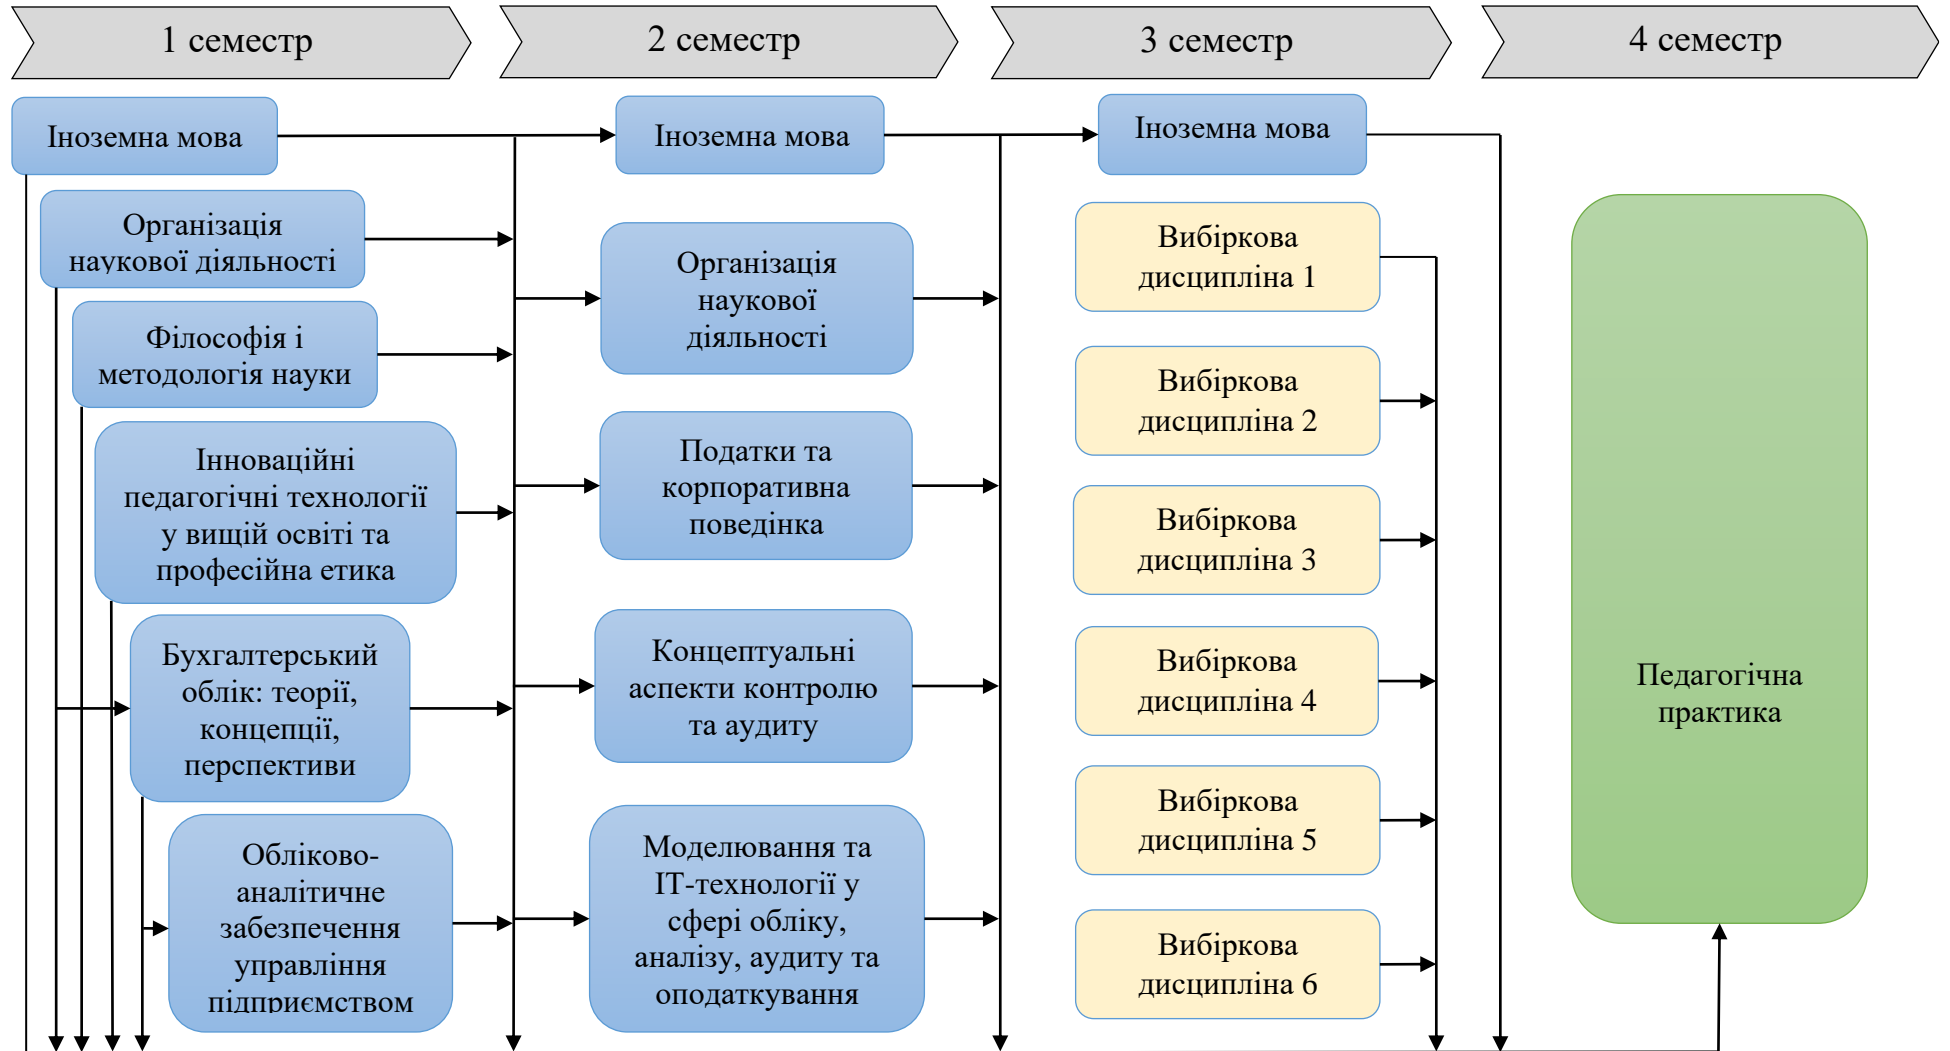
1 семестр

2 семестр

3 семестр

4 семестр

Іноземна мова

Організація наукової діяльності

Філософія і методологія науки

Інноваційні педагогічні технології у вищій освіті та професійна етика

Бухгалтерський облік: теорії, концепції, перспективи

Обліково-аналітичне забезпечення управління підприємством

Іноземна мова

Організація наукової діяльності

Податки та корпоративна поведінка

Концептуальні аспекти контролю та аудиту

Моделювання та ІТ-технології у сфері обліку, аналізу, аудиту та оподаткування

Іноземна мова

Вибіркова дисципліна 1

Вибіркова дисципліна 2

Вибіркова дисципліна 3

Вибіркова дисципліна 4

Вибіркова дисципліна 5

Вибіркова дисципліна 6

Педагогічна практика